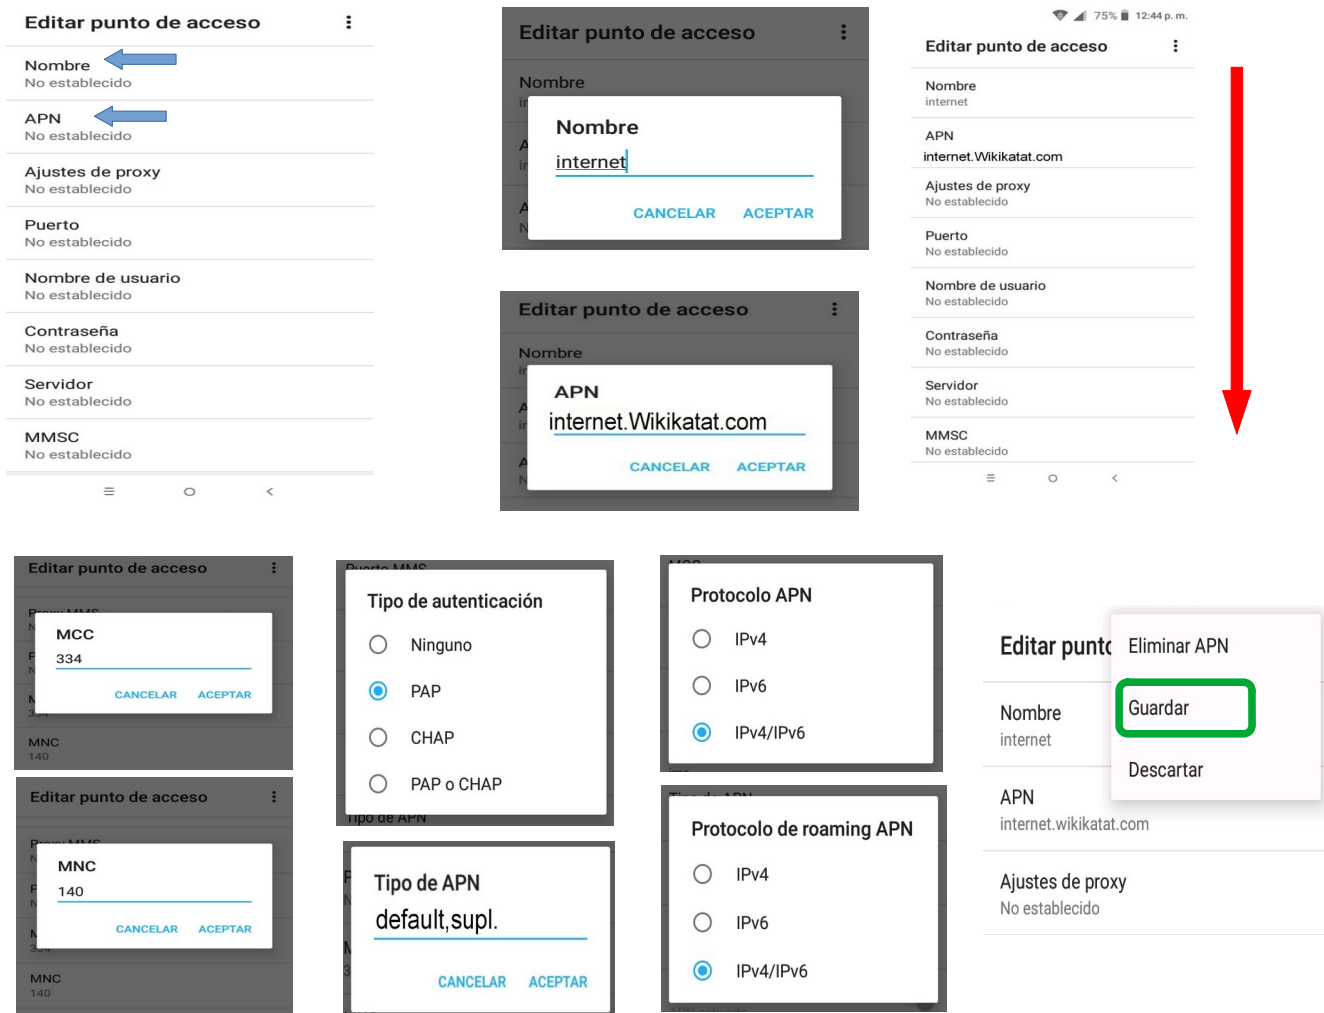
Editar punto de acceso

Nombre
No establecido

APN
No establecido

Ajustes de proxy
No establecido

Puerto
No establecido

Nombre de usuario
No establecido

Contraseña
No establecido

Servidor
No establecido

MMSC
No establecido

Editar punto de acceso

Nombre

Nombre
internet

CANCELAR ACEPTAR

Editar punto de acceso

Nombre

APN
internet.Wikikatat.com

CANCELAR ACEPTAR

75% 12:44 p. m.

Editar punto de acceso

Nombre
internet

APN
internet.Wikikatat.com

Ajustes de proxy
No establecido

Puerto
No establecido

Nombre de usuario
No establecido

Contraseña
No establecido

Servidor
No establecido

MMSC
No establecido

Editar punto de acceso

MCC
334

CANCELAR ACEPTAR

MNC
140

Editar punto de acceso

MNC
140

CANCELAR ACEPTAR

MNC
140

Tipo de autenticación

Ninguno

PAP

CHAP

PAP o CHAP

Tipo de APN

Tipo de APN
default,supl.

CANCELAR ACEPTAR

Protocolo APN

IPv4

IPv6

IPv4/IPv6

Protocolo de roaming APN

IPv4

IPv6

IPv4/IPv6

Editar punto

Eliminar APN

Guardar

Descartar

Nombre
internet

APN
internet.wikikatat.com

Ajustes de proxy
No establecido